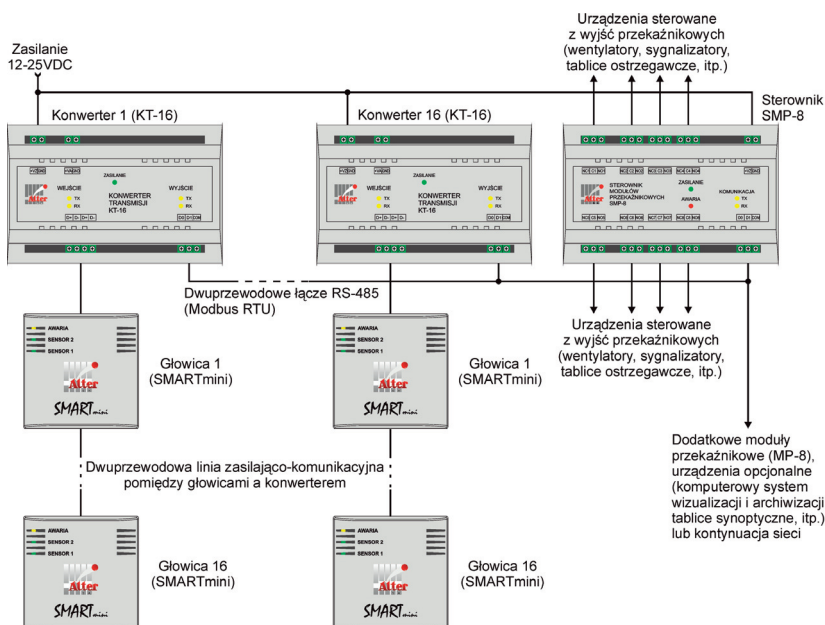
Zasilanie
12-25VDC

Urządzenia sterowane
z wyjść przekaźnikowych
(wentylatory, sygnalizatory,
tablice ostrzegawcze, itp.)

Konwerter 1 (KT-16)

Konwerter 16 (KT-16)

Sterownik
SMP-8

ZASILANIE
WEJŚCIE
TX
RX
KONWERTER
TRANSMISJI
KT-16
WYJŚCIE
TX
RX
Alter

ZASILANIE
WEJŚCIE
TX
RX
KONWERTER
TRANSMISJI
KT-16
WYJŚCIE
TX
RX
Alter

STEROWNIK
MODUŁÓW
PRZEKAŹNIKOWYCH
SMP-8
ZASILANIE
AWARIA
KOMUNIKACJA
TX
RX
Alter

Dwuprzewodowe łącze RS-485
(Modbus RTU)

Urządzenia sterowane
z wyjść przekaźnikowych
(wentylatory, sygnalizatory,
tablice ostrzegawcze, itp.)

AWARIA
SENSOR 2
SENSOR 1
Alter
SMARTmini

Głowica 1
(SMARTmini)

AWARIA
SENSOR 2
SENSOR 1
Alter
SMARTmini

Głowica 1
(SMARTmini)

Dwuprzewodowa linia zasilająco-komunikacyjna
pomiędzy głowicami a konwerterem

Dodatkowe moduły
przekaźnikowe (MP-8),
urządzenia opcjonalne
(komputerowy system
wizualizacji i archiwizacji
tablice synoptyczne, itp.)
lub kontynuacja sieci

AWARIA
SENSOR 2
SENSOR 1
Alter
SMARTmini

Głowica 16
(SMARTmini)

AWARIA
SENSOR 2
SENSOR 1
Alter
SMARTmini

Głowica 16
(SMARTmini)